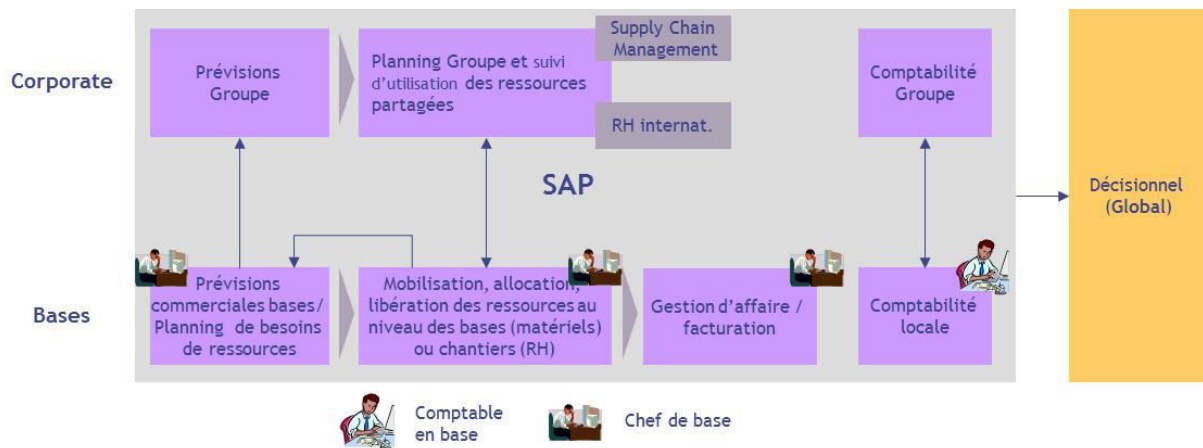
Corporate

Prévisions Groupe

Planning Groupe et suivi d'utilisation des ressources partagées

Supply Chain Management

RH internat.

Comptabilité Groupe

SAP

Décisionnel (Global)

Bases

Prévisions commerciales bases/ Planning de besoins de ressources

Mobilisation, allocation, libération des ressources au niveau des bases (matériels) ou chantiers (RH)

Gestion d'affaire / facturation

Comptabilité locale

Comptable en base

Chef de base